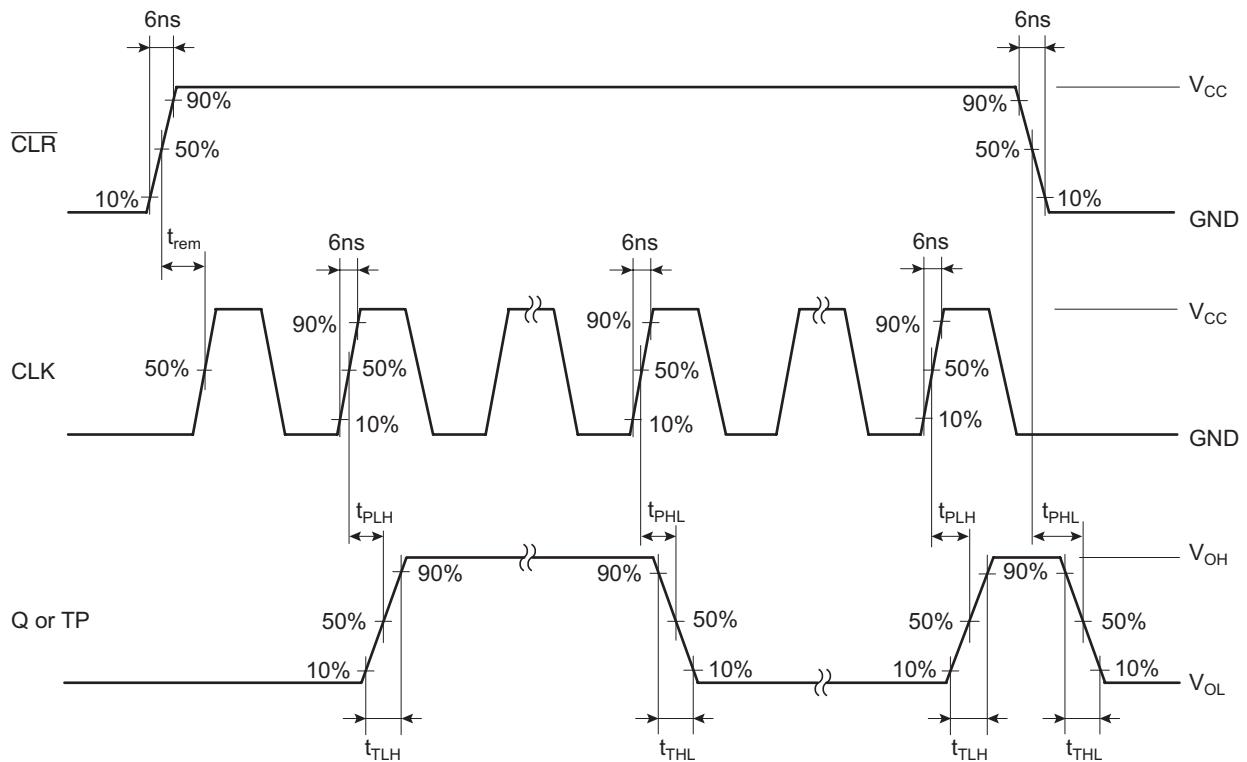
6ns

6ns

$\overline{CLR}$

90%

50%

10%

90%

50%

10%

$V_{CC}$

GND

$t_{rem}$

6ns

6ns

6ns

CLK

50%

90%

50%

10%

90%

50%

10%

90%

50%

10%

$V_{CC}$

GND

$t_{PLH}$

$t_{PHL}$

$t_{PLH}$

$t_{PHL}$

Q or TP

90%

50%

10%

90%

50%

10%

10%

50%

90%

50%

10%

$V_{OH}$

$V_{OL}$

$t_{TLH}$

$t_{THL}$

$t_{TLH}$

$t_{THL}$